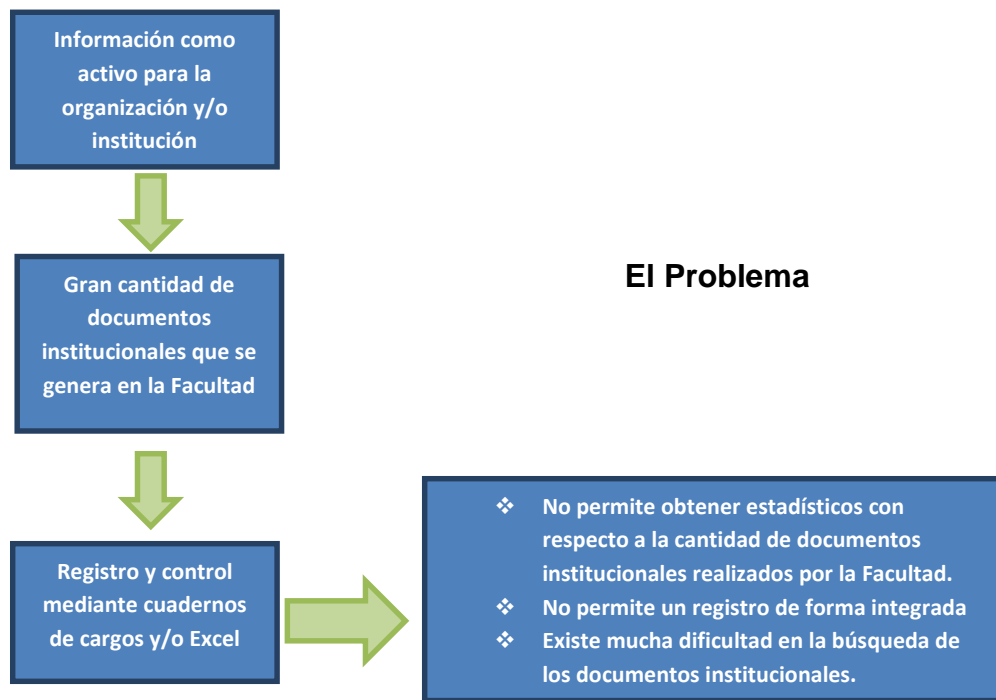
Información como activo para la organización y/o institución

Gran cantidad de documentos institucionales que se genera en la Facultad

El Problema

Registro y control mediante cuadernos de cargos y/o Excel

❖ No permite obtener estadísticos con respecto a la cantidad de documentos institucionales realizados por la Facultad.
❖ No permite un registro de forma integrada
❖ Existe mucha dificultad en la búsqueda de los documentos institucionales.